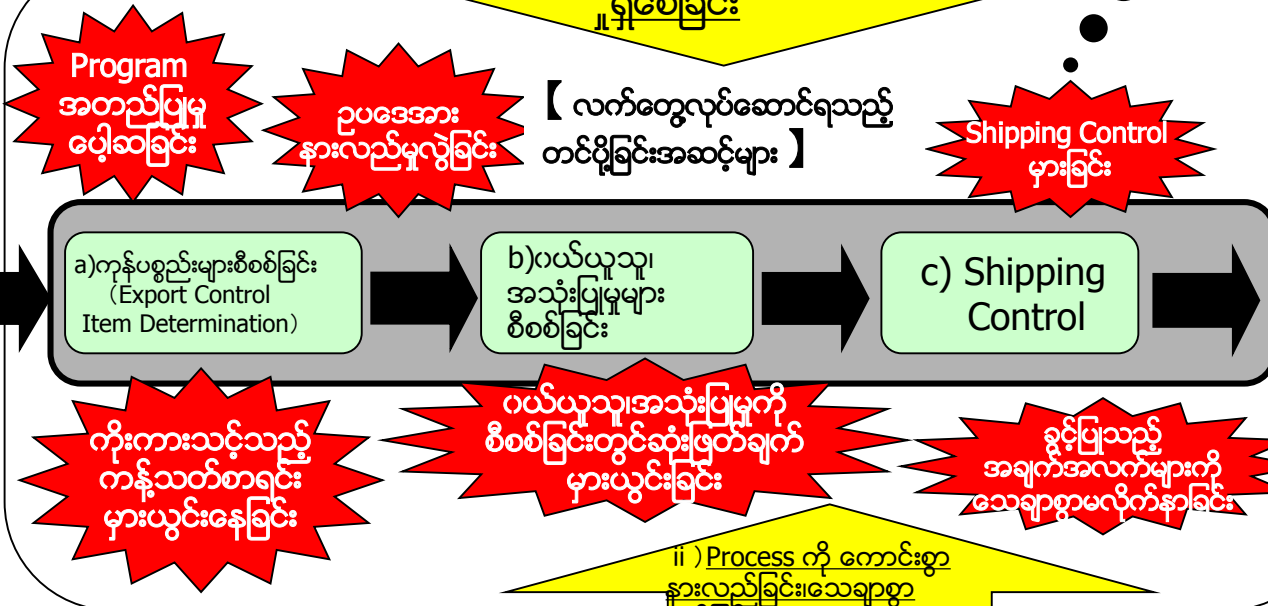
ရှိစေခြင်း

Program အတည်ပြုမှု ပေါ့ဆခြင်း

ဥပဒေအား နားလည်မှုလွဲခြင်း

【 လက်တွေ့လုပ်ဆောင်ရသည့် တင်ပို့ခြင်းအဆင့်များ 】

Shipping Control မှားခြင်း

a)ကုန်ပစ္စည်းများစီစစ်ခြင်း (Export Control Item Determination)

b)ဂယ်ယူသူ၊ အသုံးပြုမှုများ စီစစ်ခြင်း

c) Shipping Control

ကိုးကားသင့်သည့် ကန့်သတ်စာရင်း မှားယွင်းနေခြင်း

ဂယ်ယူသူ၊အသုံးပြုမှုကို စီစစ်ခြင်းတွင်ဆုံးဖြတ်ချက် မှားယွင်းခြင်း

ခွင့်ပြုသည့် အချက်အလက်များကို သေချာစွာမလိုက်နာခြင်း

ii )Process ကို ကောင်းစွာ နားလည်ခြင်း၊သေချာစွာ